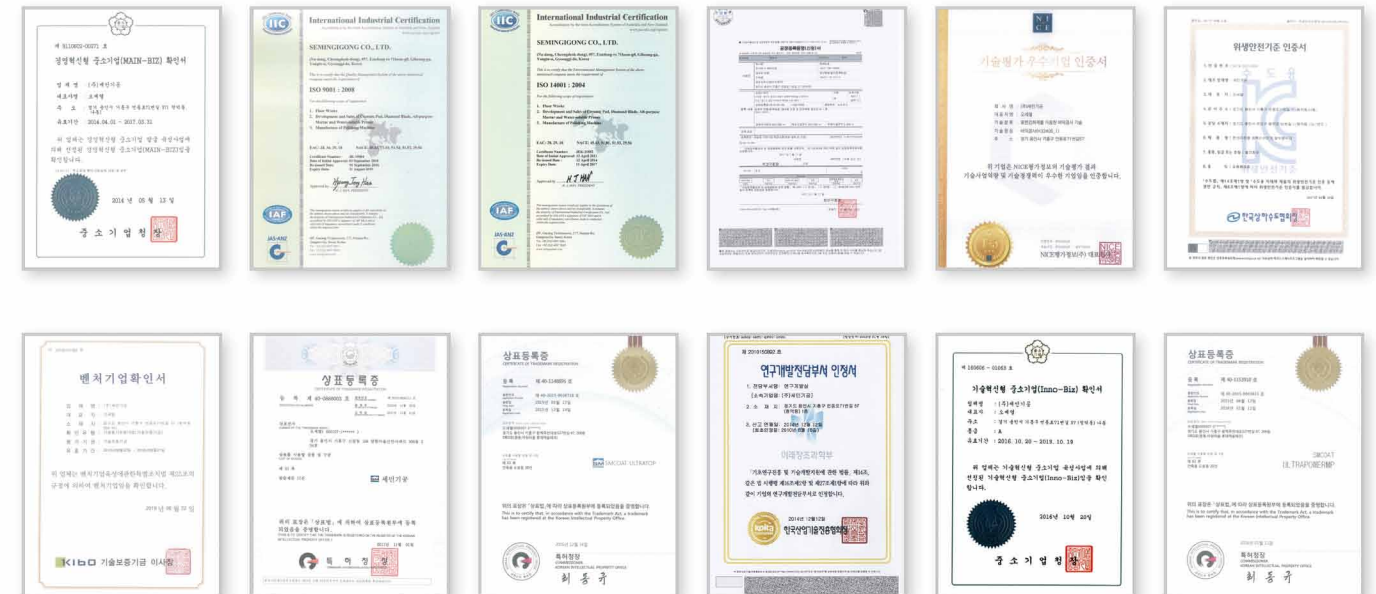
제 B11802-0037 호
경영혁신형 중소기업(MAIN-BIZ) 확인서

업 체 명 (주)세인기공
대표자명 오세명

유효기간 2014.04.01 ~ 2017.03.31

위 업체는 경영혁신형 중소기업 발굴 육성사업에 의해 선정된 경영혁신형 중소기업(MAIN-BIZ)임을 확인합니다.

2014 년 05 월 13 일

중 소 기 업 청 장

IIC International Industrial Certification

SEMINGIGONG CO., LTD.

ISO 9001 : 2008

1. Floor Works
2. Development and Sales of Dynamic Pad, Diamond Blade, All-purpose Mortar and Waterproofing Primer
3. Manufacture of Polishing Machine

IAF

IIC International Industrial Certification

SEMINGIGONG CO., LTD.

ISO 14001 : 2004

1. Floor Works
2. Development and Sales of Dynamic Pad, Diamond Blade, All-purpose Mortar and Waterproofing Primer
3. Manufacture of Polishing Machine

IAF

NICE
기술평가 우수기업 인증서

위 기업은 NICE평가정보의 기술평가 결과 기술사업역량 및 기술경쟁력이 우수한 기업임을 인증합니다.

NICE평가정보(주) 대표이사

위생안전기준 인증서

한국상하수도협회

벤처기업확인서

위 업체는 벤처기업육성에관한특별조치법 제25조의 규정에 의하여 벤처기업임을 확인합니다.

Kibo 기술보증기금 이사장

상표등록증

세인기공

위의 표장은 「상표법」에 의하여 상표등록원부에 등록되었음을 증명합니다.

특 허 청 장

상표등록증
CERTIFICATE OF TRADEMARK REGISTRATION

SMCOAT ULTRATOP

위의 표장은 「상표법」에 의한 상표등록원부에 등록되었음을 증명합니다.
This is to certify that, in accordance with the Trademark Act, a trademark has been registered at the Korean Intellectual Property Office.

특허청장
COMMISSIONER
KOREAN INTELLECTUAL PROPERTY OFFICE

제 2015150802 호
연구개발전담부서 인정서

1. 전담부서명 : 연구개발실
(소속기업명 : (주)세인기공)

2014년 12월 12일
한국산업기술진흥협회장

제 189606 - 01053 호
기술혁신형 중소기업(Inno-Biz) 확인서

업체명 : (주)세인기공
대표자 : 오세명

유효기간 : 2016. 10. 20 ~ 2019. 10. 19

위 업체는 기술혁신형 중소기업 육성사업에 의해 선정된 기술혁신형 중소기업(Inno-Biz)임을 확인합니다.

2016년 10월 20일

중 소 기 업 청 장

상표등록증
CERTIFICATE OF TRADEMARK REGISTRATION

SMCOAT ULTRAPOBERMP

위의 표장은 「상표법」에 의한 상표등록원부에 등록되었음을 증명합니다.
This is to certify that, in accordance with the Trademark Act, a trademark has been registered at the Korean Intellectual Property Office.

특허청장
COMMISSIONER
KOREAN INTELLECTUAL PROPERTY OFFICE